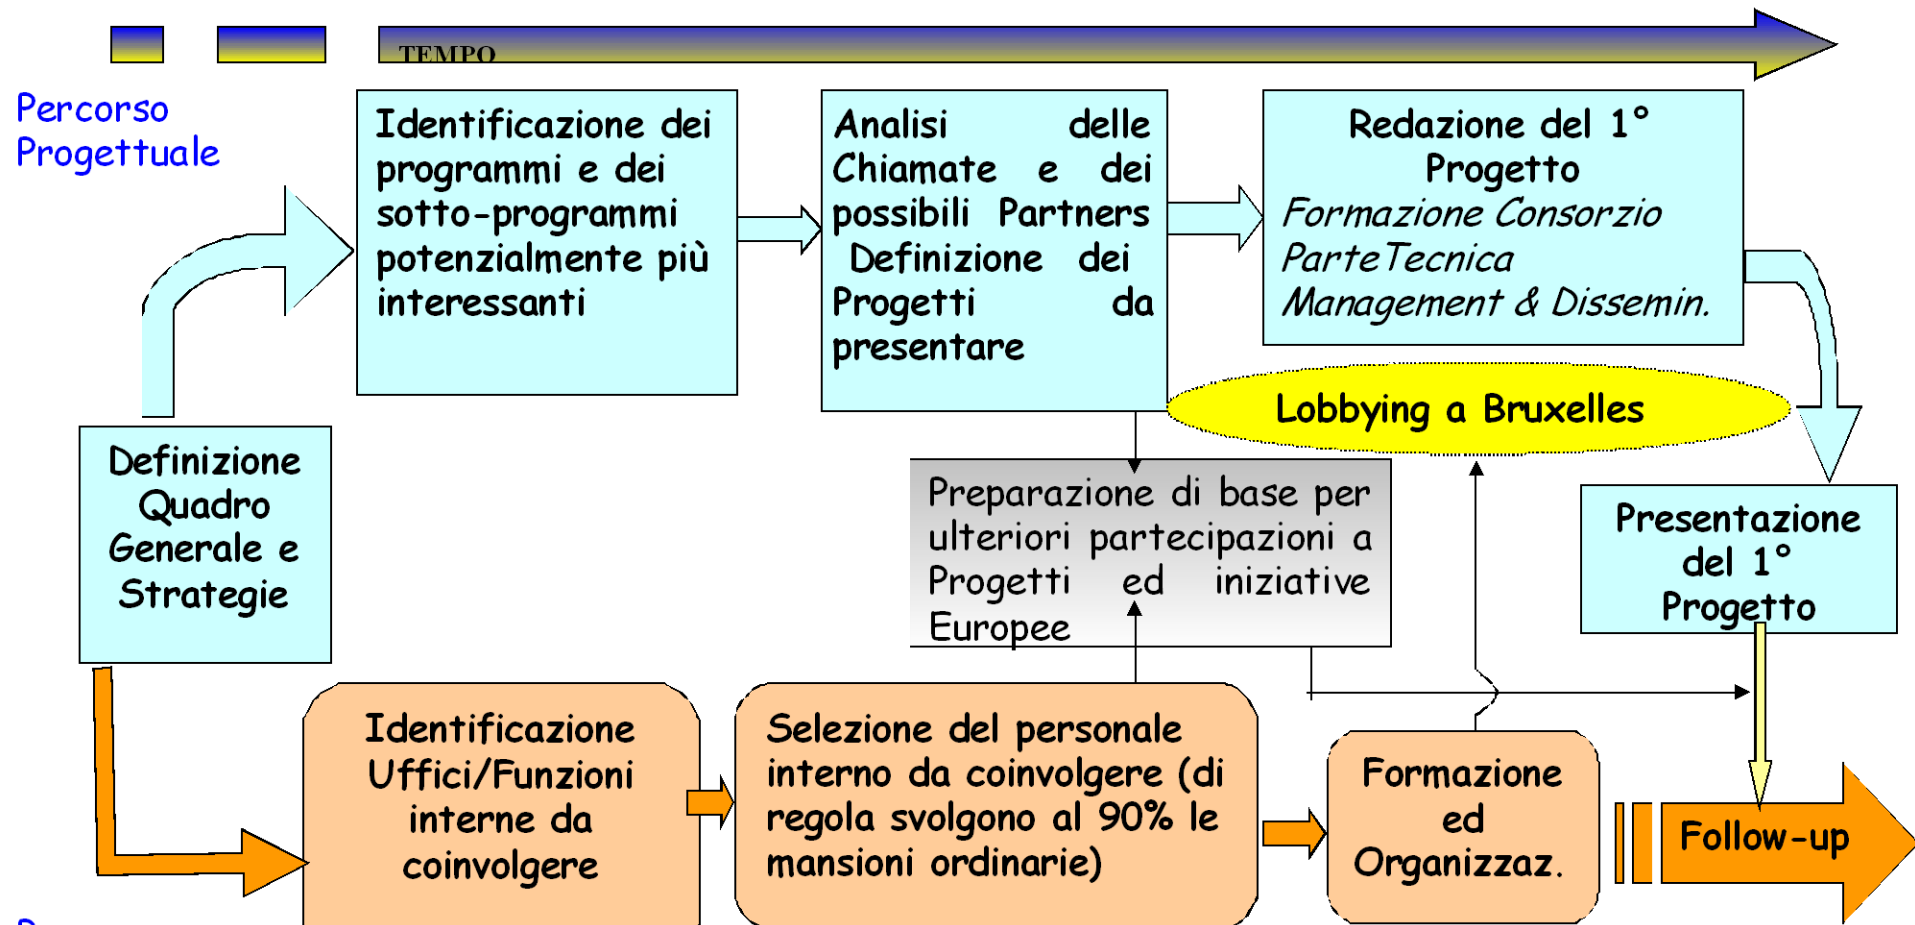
TEMPO

Percorso Progettuale

Identificazione dei programmi e dei sotto-programmi potenzialmente più interessanti

Analisi delle Chiamate e dei possibili Partners Definizione dei Progetti da presentare

Redazione del 1° Progetto
Formazione Consorzio
Parte Tecnica
Management & Dissemin.

Lobbying a Bruxelles

Definizione Quadro Generale e Strategie

Preparazione di base per ulteriori partecipazioni a Progetti ed iniziative Europee

Presentazione del 1° Progetto

Identificazione Uffici/Funzioni interne da coinvolgere

Selezione del personale interno da coinvolgere (di regola svolgono al 90% le mansioni ordinarie)

Formazione ed Organizzaz.

Follow-up